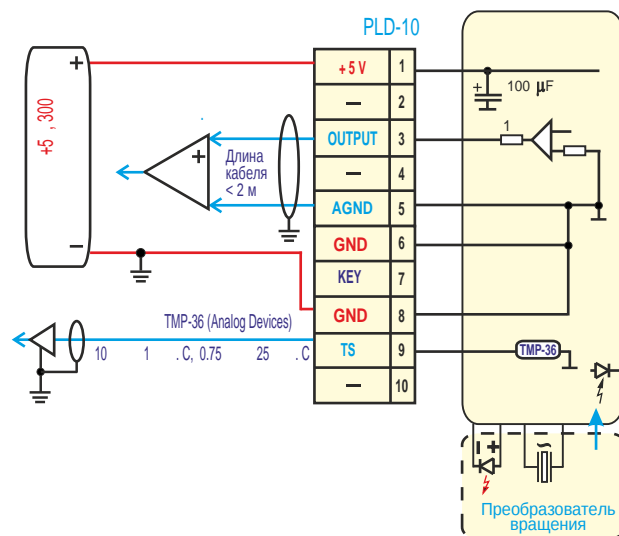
PLD-10

+5 , 300
+
−

+5 V | 1
− | 2
OUTPUT | 3
− | 4
AGND | 5
GND | 6
KEY | 7
GND | 8
TS | 9
− | 10

100 μF
1
+
−
Длина кабеля < 2 м

TMP-36 (Analog Devices)
10 1 . C, 0.75 25 . C

TMP-36

Преобразователь вращения